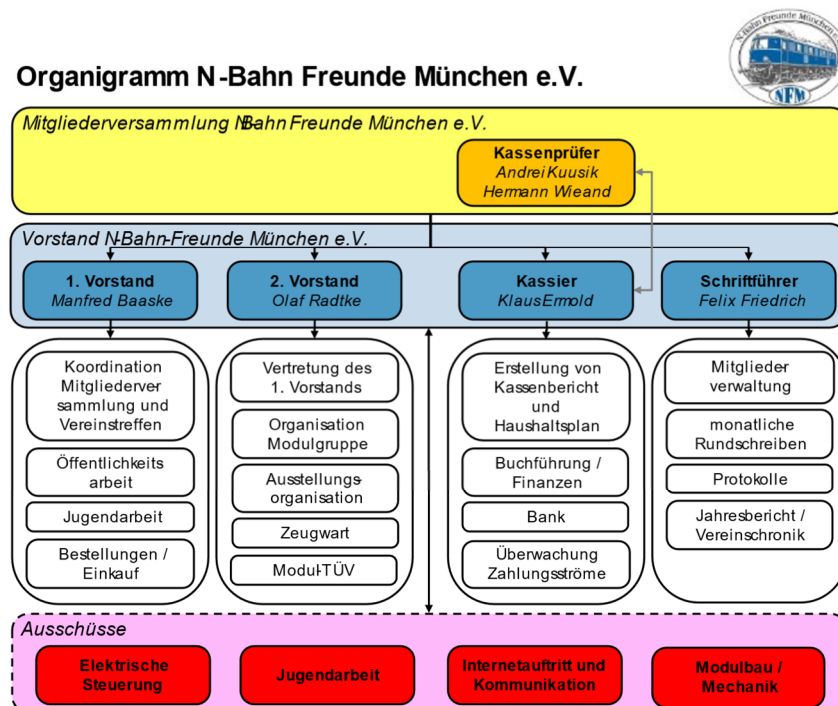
N-Bahn Freunde München e.V.
NFM

Organigramm N-Bahn Freunde München e.V.

Mitgliederversammlung N-Bahn Freunde München e.V.

Kassenprüfer
Andrei Kuusik
Hermann Wieand

Vorstand N-Bahn-Freunde München e.V.

1. Vorstand
Manfred Baaske

2. Vorstand
Olaf Radtke

Kassier
Klaus Ermold

Schriftführer
Felix Friedrich

Koordination Mitgliederversammlung und Vereinstreffen

Öffentlichkeitsarbeit

Jugendarbeit

Bestellungen / Einkauf

Vertretung des 1. Vorstands

Organisation Modulgruppe

Ausstellungsorganisation

Zeugwart

Modul-TÜV

Erstellung von Kassenbericht und Haushaltsplan

Buchführung / Finanzen

Bank

Überwachung Zahlungsströme

Mitgliederverwaltung

monatliche Rundschreiben

Protokolle

Jahresbericht / Vereinschronik

Ausschüsse

Elektrische Steuerung

Jugendarbeit

Internetauftritt und Kommunikation

Modulbau / Mechanik